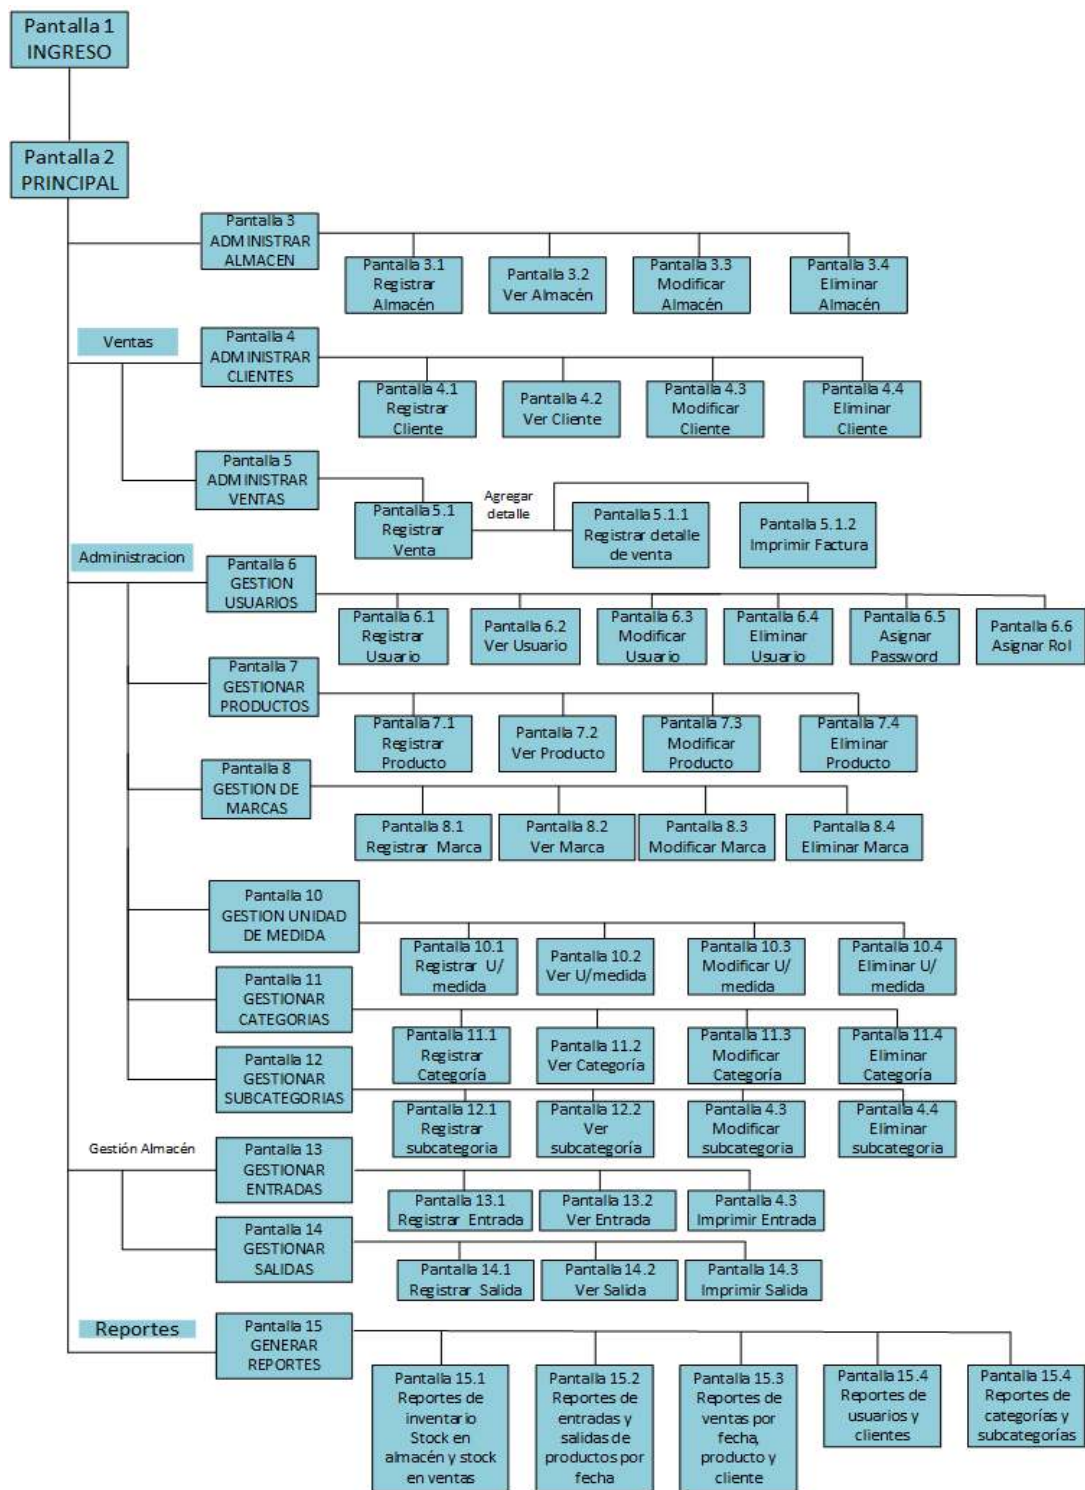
Pantalla 1
INGRESO

Pantalla 2
PRINCIPAL

Pantalla 3
ADMINISTRAR ALMACEN

Pantalla 3.1
Registrar Almacén

Pantalla 3.2
Ver Almacén

Pantalla 3.3
Modificar Almacén

Pantalla 3.4
Eliminar Almacén

Ventas

Pantalla 4
ADMINISTRAR CLIENTES

Pantalla 4.1
Registrar Cliente

Pantalla 4.2
Ver Cliente

Pantalla 4.3
Modificar Cliente

Pantalla 4.4
Eliminar Cliente

Pantalla 5
ADMINISTRAR VENTAS

Pantalla 5.1
Registrar Venta

Agregar detalle

Pantalla 5.1.1
Registrar detalle de venta

Pantalla 5.1.2
Imprimir Factura

Administracion

Pantalla 6
GESTION USUARIOS

Pantalla 6.1
Registrar Usuario

Pantalla 6.2
Ver Usuario

Pantalla 6.3
Modificar Usuario

Pantalla 6.4
Eliminar Usuario

Pantalla 6.5
Asignar Password

Pantalla 6.6
Asignar Rol

Pantalla 7
GESTIONAR PRODUCTOS

Pantalla 7.1
Registrar Producto

Pantalla 7.2
Ver Producto

Pantalla 7.3
Modificar Producto

Pantalla 7.4
Eliminar Producto

Pantalla 8
GESTION DE MARCAS

Pantalla 8.1
Registrar Marca

Pantalla 8.2
Ver Marca

Pantalla 8.3
Modificar Marca

Pantalla 8.4
Eliminar Marca

Pantalla 10
GESTION UNIDAD DE MEDIDA

Pantalla 10.1
Registrar U/ medida

Pantalla 10.2
Ver U/medida

Pantalla 10.3
Modificar U/ medida

Pantalla 10.4
Eliminar U/ medida

Pantalla 11
GESTIONAR CATEGORIAS

Pantalla 11.1
Registrar Categoría

Pantalla 11.2
Ver Categoría

Pantalla 11.3
Modificar Categoría

Pantalla 11.4
Eliminar Categoría

Pantalla 12
GESTIONAR SUBCATEGORIAS

Pantalla 12.1
Registrar subcategoria

Pantalla 12.2
Ver subcategoría

Pantalla 4.3
Modificar subcategoria

Pantalla 4.4
Eliminar subcategoria

Gestión Almacén

Pantalla 13
GESTIONAR ENTRADAS

Pantalla 13.1
Registrar Entrada

Pantalla 13.2
Ver Entrada

Pantalla 4.3
Imprimir Entrada

Pantalla 14
GESTIONAR SALIDAS

Pantalla 14.1
Registrar Salida

Pantalla 14.2
Ver Salida

Pantalla 14.3
Imprimir Salida

Reportes

Pantalla 15
GENERAR REPORTES

Pantalla 15.1
Reportes de inventario Stock en almacén y stock en ventas

Pantalla 15.2
Reportes de entradas y salidas de productos por fecha

Pantalla 15.3
Reportes de ventas por fecha, producto y cliente

Pantalla 15.4
Reportes de usuarios y clientes

Pantalla 15.4
Reportes de categorías y subcategorías